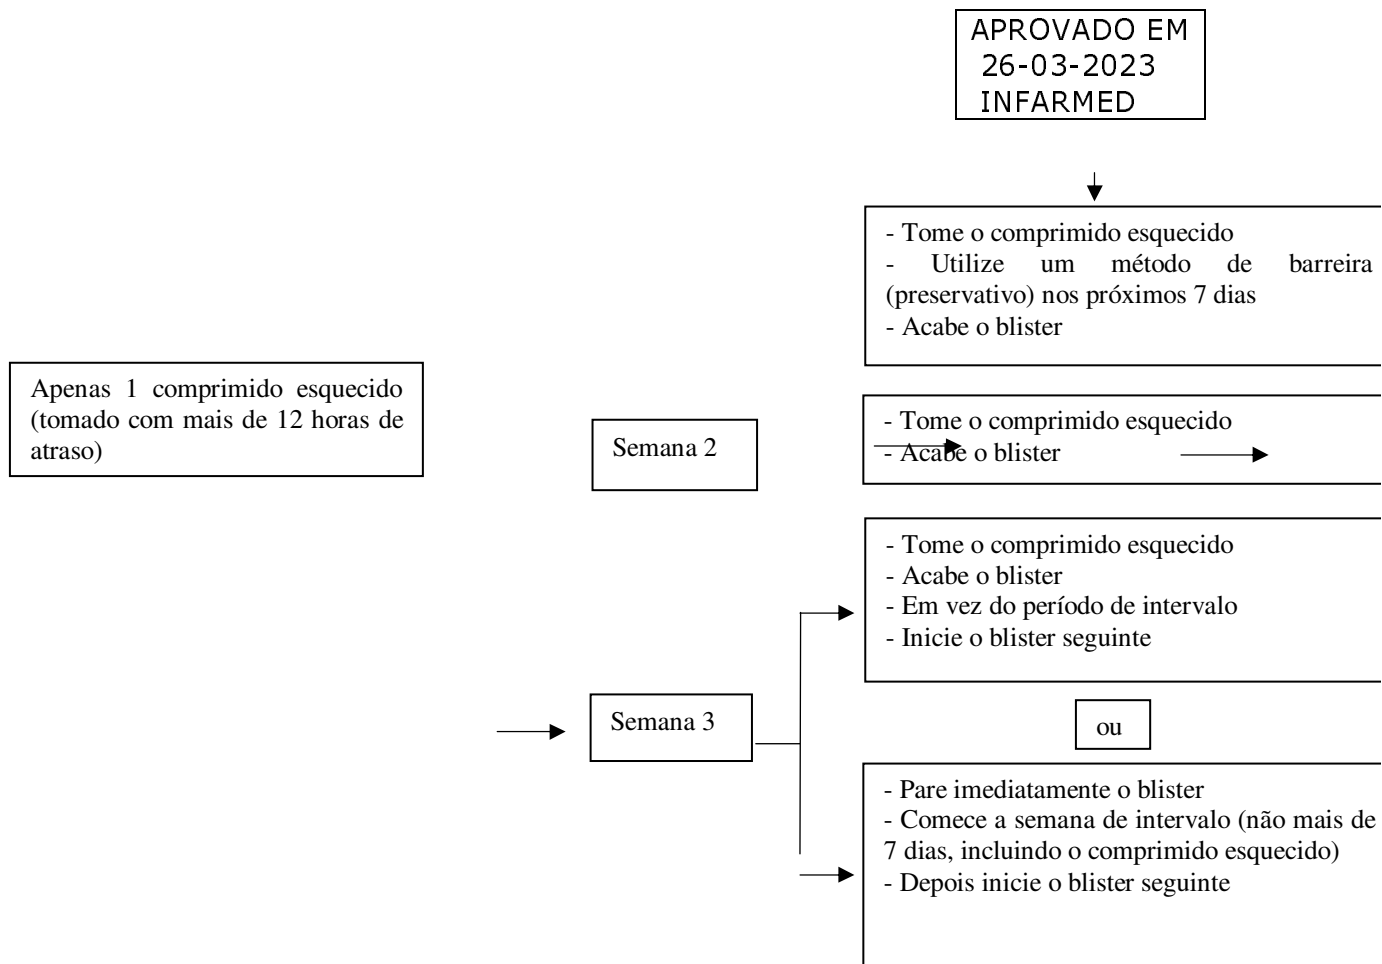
APROVADO EM
26-03-2023
INFARMED

- Tome o comprimido esquecido
- Utilize um método de barreira (preservativo) nos próximos 7 dias
- Acabe o blister

Apenas 1 comprimido esquecido (tomado com mais de 12 horas de atraso)

Semana 2

- Tome o comprimido esquecido
- Acabe o blister

- Tome o comprimido esquecido
- Acabe o blister
- Em vez do período de intervalo
- Inicie o blister seguinte

Semana 3

ou

- Pare imediatamente o blister
- Comece a semana de intervalo (não mais de 7 dias, incluindo o comprimido esquecido)
- Depois inicie o blister seguinte